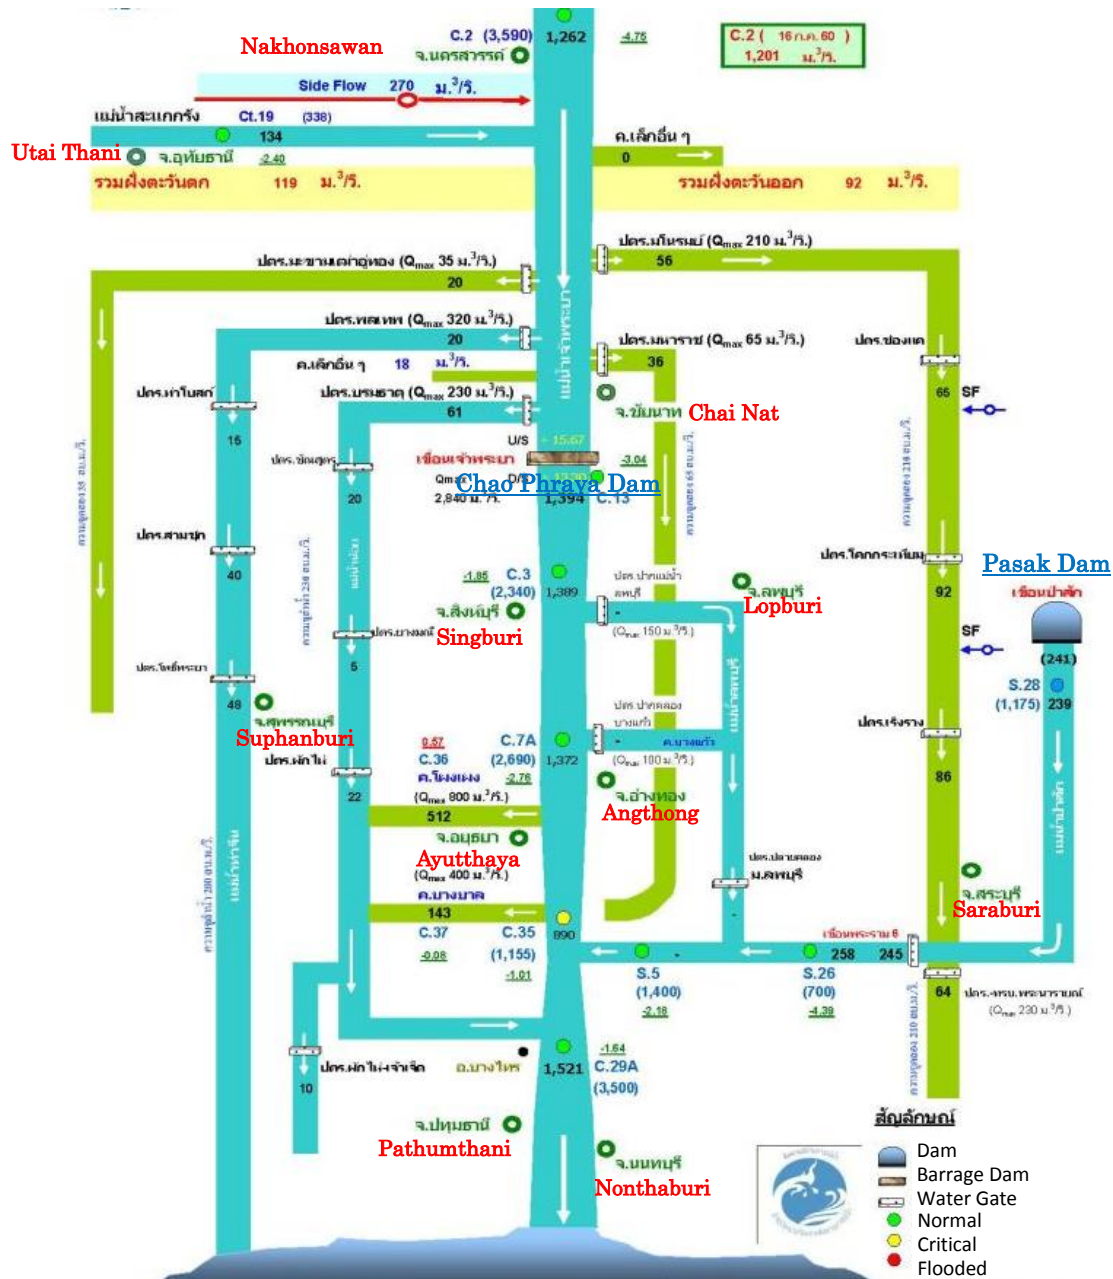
Nakhonsawan
C.2 (3,590) 1,262 4.75
จ.นครสวรรค์
C.2 ( 16 ก.ค. 60 ) 1,201 ม.$^3$/วิ.
Side Flow 270 ม.$^3$/วิ.
แม่น้ำสะแกกรัง Ct.19 (338)
134
Utai Thani จ.อุทัยธานี 2.40
ค.เล็กอื่น ๆ
0
รวมฝั่งตะวันตก 119 ม.$^3$/วิ.
รวมฝั่งตะวันออก 92 ม.$^3$/วิ.
ปตร.มโนรมย์ (Q$_{max}$ 210 ม.$^3$/วิ.)
56
ปตร.มะขามเฒ่าอู่ทอง (Q$_{max}$ 35 ม.$^3$/วิ.)
20
ปตร.พลเทพ (Q$_{max}$ 320 ม.$^3$/วิ.)
20
ปตร.มหาราช (Q$_{max}$ 65 ม.$^3$/วิ.)
36
ปตร.ช่องแค
ค.เล็กอื่น ๆ 18 ม.$^3$/วิ.
ปตร.บรมธาตุ (Q$_{max}$ 230 ม.$^3$/วิ.)
61
ปตร.ท่าโบสถ์
15
65 SF
จ.ชัยนาท Chai Nat
U/S 15.67
เขื่อนเจ้าพระยา
Qmax 2,840 ม.$^3$/วิ.
D/S
Chao Phraya Dam
1,394 C.13
3.04
ปตร.ชัณสูตร
20
ปตร.สามชุก
40
ปตร.โคกกระเทียม
Pasak Dam
เขื่อนป่าสัก
92
1.85 C.3 (2,340) 1,389
ปตร.ปากแม่น้ำลพบุรี
จ.ลพบุรี
Lopburi
(Q$_{max}$ 150 ม.$^3$/วิ.)
จ.สิงห์บุรี
Singburi
ปตร.ยางมณี
5
SF
(241)
S.28 (1,175) 239
ปตร.โพธิ์พระยา
49
ปตร.ปากคลองบางแก้ว
ค.บางแก้ว
(Q$_{max}$ 100 ม.$^3$/วิ.)
ปตร.เริงราง
จ.สุพรรณบุรี
Suphanburi
0.57 C.7A
C.36 (2,690) 1,372
ปตร.ผักไห่
ค.โผงเผง 2.78
22
(Q$_{max}$ 800 ม.$^3$/วิ.)
512
จ.อ่างทอง
Angthong
86
จ.อยุธยา
Ayutthaya
(Q$_{max}$ 400 ม.$^3$/วิ.)
ค.บางบาล
143
ปตร.ปลายคลองม.ลพบุรี
จ.สระบุรี
Saraburi
C.37 C.35 890
0.08 (1,155) 1.01
เขื่อนพระราม 6
258 245
S.5 (1,400) 2.18
S.26 (700) 4.39
64 ปตร.-ครบ.พระนารายณ์ (Q$_{max}$ 230 ม.$^3$/วิ.)
ปตร.ผักไห่-จำเริญ
อ.บางไทร
10
1.64
1,521 C.29A (3,500)
จ.ปทุมธานี
Pathumthani
จ.นนทบุรี
Nonthaburi
สัญลักษณ์
Dam
Barrage Dam
Water Gate
Normal
Critical
Flooded